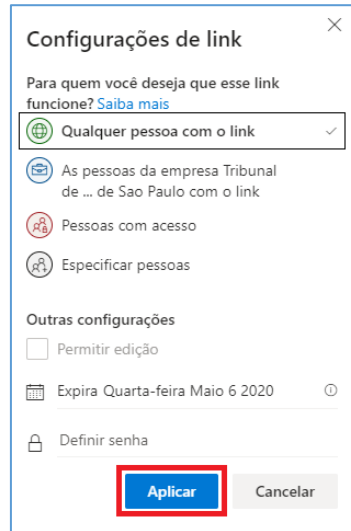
Configurações de link

Para quem você deseja que esse link funcione? Saiba mais

Qualquer pessoa com o link

As pessoas da empresa Tribunal de ... de Sao Paulo com o link

Pessoas com acesso

Especificar pessoas

Outras configurações

Permitir edição

Expira Quarta-feira Maio 6 2020

Definir senha

Aplicar

Cancelar